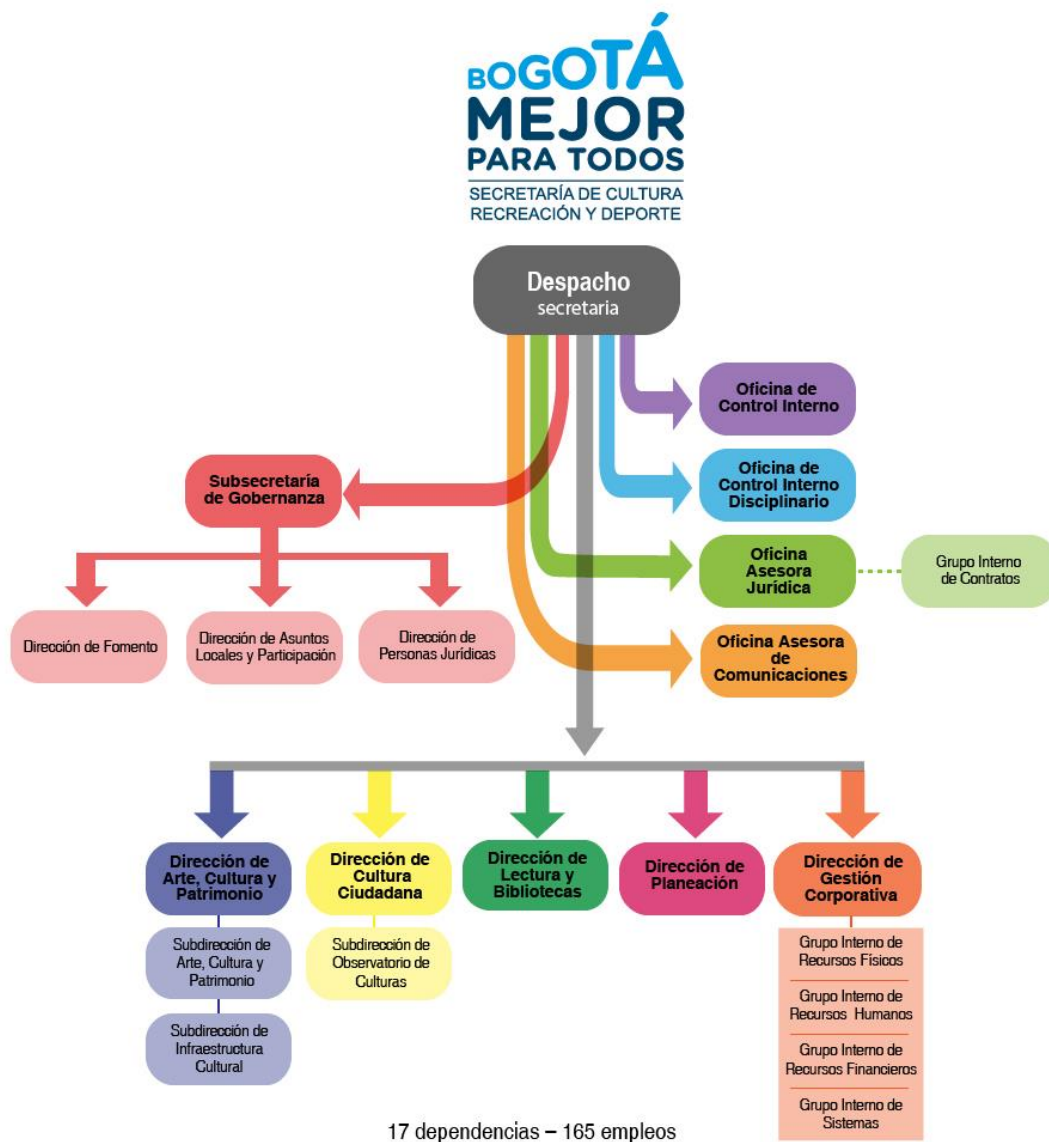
BOGOTÁ MEJOR PARA TODOS
SECRETARÍA DE CULTURA RECREACIÓN Y DEPORTE

Despacho secretaria

Oficina de Control Interno

Oficina de Control Interno Disciplinario

Oficina Asesora Jurídica

Grupo Interno de Contratos

Oficina Asesora de Comunicaciones

Subsecretaría de Gobernanza

Dirección de Fomento

Dirección de Asuntos Locales y Participación

Dirección de Personas Jurídicas

Dirección de Arte, Cultura y Patrimonio

Subdirección de Arte, Cultura y Patrimonio

Subdirección de Infraestructura Cultural

Dirección de Cultura Ciudadana

Subdirección de Observatorio de Culturas

Dirección de Lectura y Bibliotecas

Dirección de Planeación

Dirección de Gestión Corporativa

Grupo Interno de Recursos Físicos

Grupo Interno de Recursos Humanos

Grupo Interno de Recursos Financieros

Grupo Interno de Sistemas

17 dependencias – 165 empleos